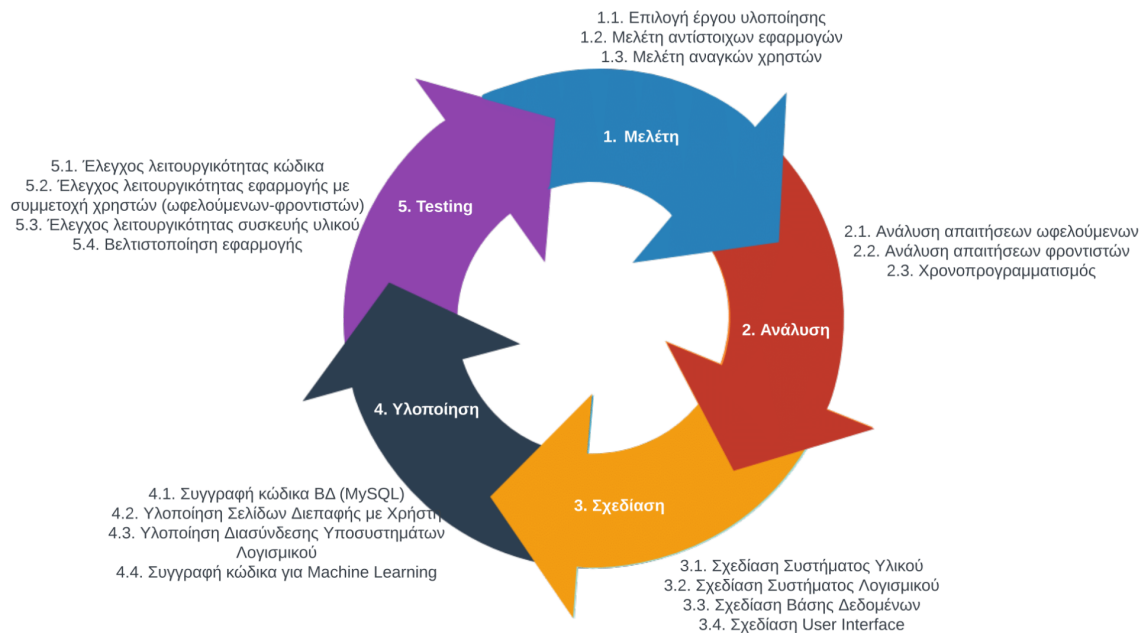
1.1. Επιλογή έργου υλοποίησης
1.2. Μελέτη αντίστοιχων εφαρμογών
1.3. Μελέτη αναγκών χρηστών

1. Μελέτη

2.1. Ανάλυση απαιτήσεων ωφελούμενων
2.2. Ανάλυση απαιτήσεων φροντιστών
2.3. Χρονοπρογραμματισμός

2. Ανάλυση

3. Σχεδίαση

3.1. Σχεδίαση Συστήματος Υλικού
3.2. Σχεδίαση Συστήματος Λογισμικού
3.3. Σχεδίαση Βάσης Δεδομένων
3.4. Σχεδίαση User Interface

4. Υλοποίηση

4.1. Συγγραφή κώδικα ΒΔ (MySQL)
4.2. Υλοποίηση Σελίδων Διεπαφής με Χρήστη
4.3. Υλοποίηση Διασύνδεσης Υποσυστημάτων Λογισμικού
4.4. Συγγραφή κώδικα για Machine Learning

5. Testing

5.1. Έλεγχος λειτουργικότητας κώδικα
5.2. Έλεγχος λειτουργικότητας εφαρμογής με συμμετοχή χρηστών (ωφελούμενων-φροντιστών)
5.3. Έλεγχος λειτουργικότητας συσκευής υλικού
5.4. Βελτιστοποίηση εφαρμογής